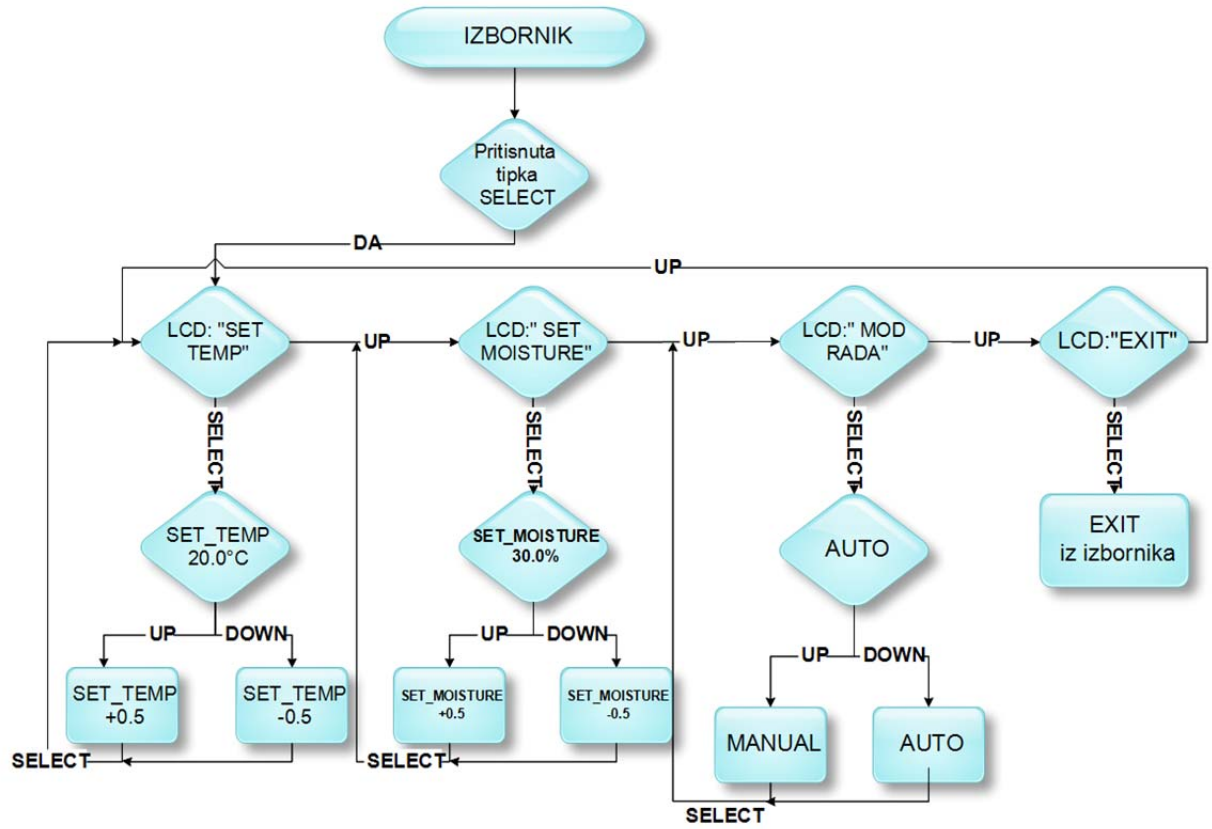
IZBORNIK

Pritisnuta tipka SELECT

DA

UP

LCD: "SET TEMP"

UP

LCD:" SET MOISTURE"

UP

LCD:" MOD RADA"

UP

LCD:"EXIT"

SELECT

SELECT

SELECT

SELECT

SET_TEMP 20.0°C

SET_MOISTURE 30.0%

AUTO

EXIT iz izbornika

UP

DOWN

UP

DOWN

SET_TEMP +0.5

SET_TEMP -0.5

SET_MOISTURE +0.5

SET_MOISTURE -0.5

UP

DOWN

MANUAL

AUTO

SELECT

SELECT

SELECT